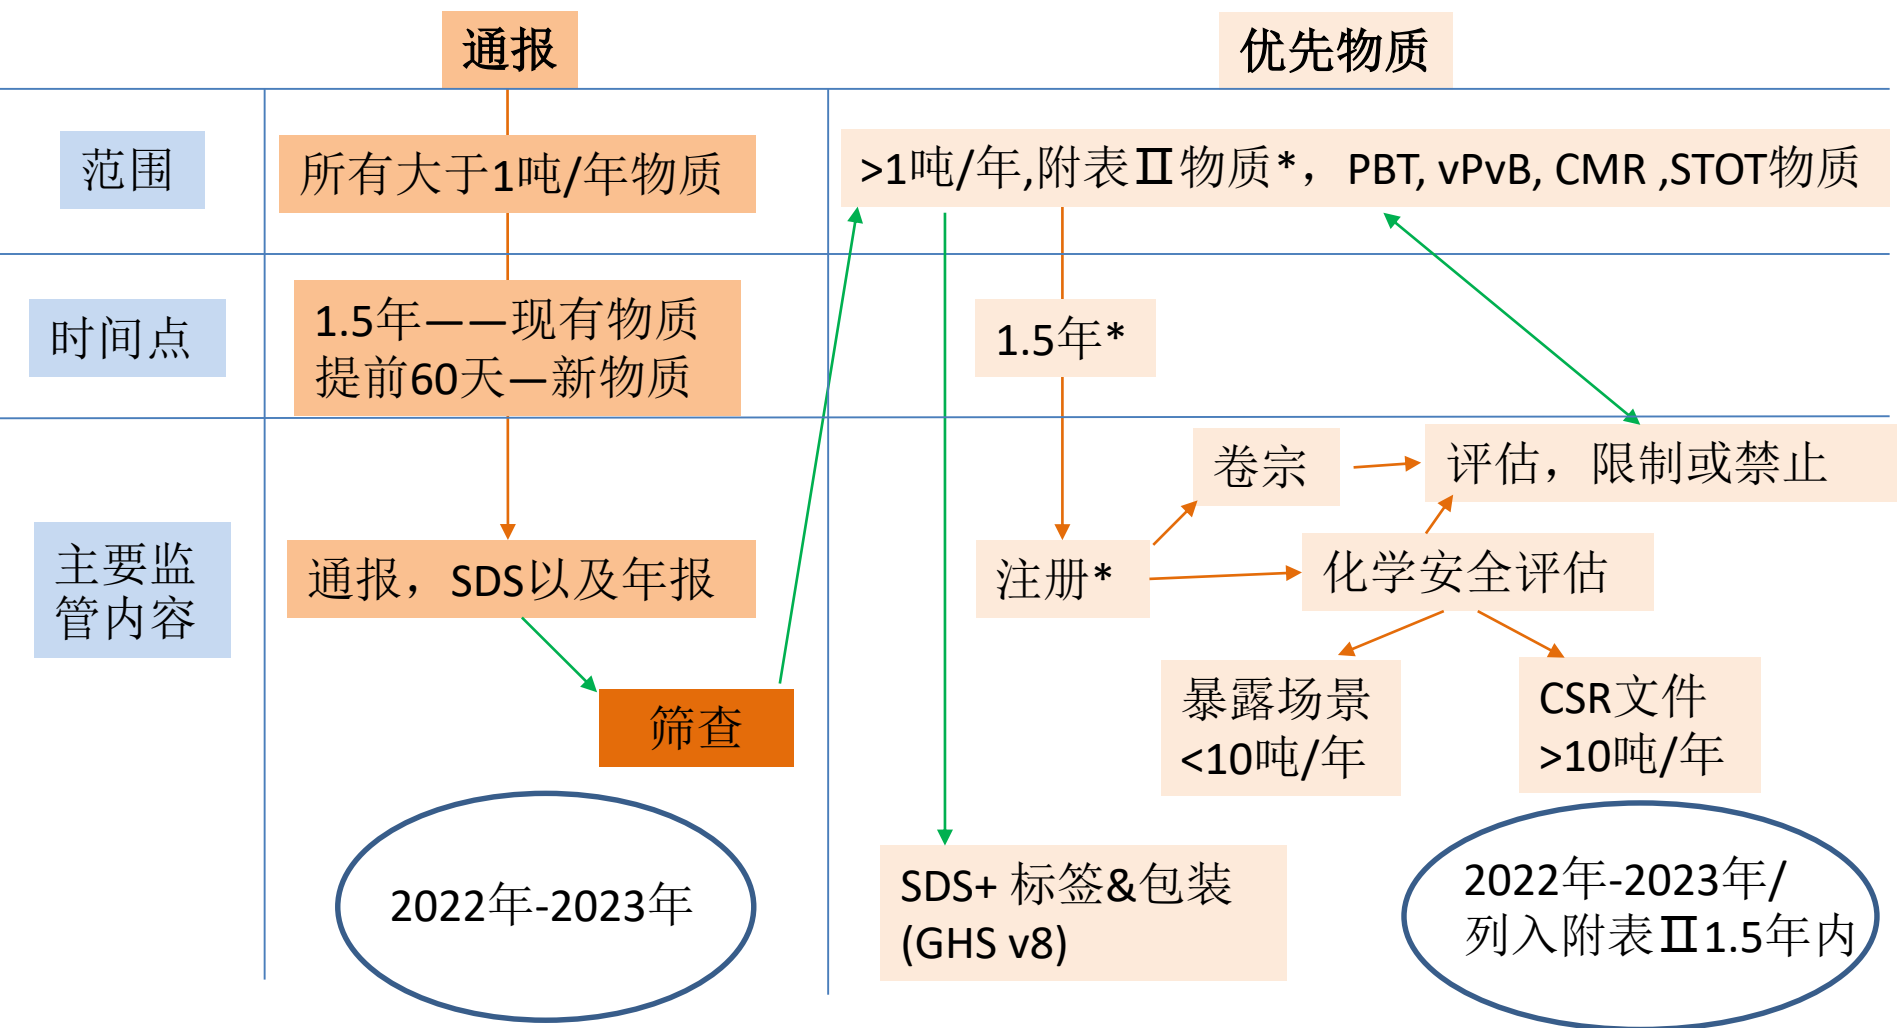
通报

优先物质

范围

所有大于1吨/年物质

>1吨/年,附表Ⅱ物质*， PBT, vPvB, CMR ,STOT物质

时间点

1.5年——现有物质
提前60天—新物质

1.5年*

主要监管内容

通报，SDS以及年报

筛查

卷宗

评估，限制或禁止

注册*

化学安全评估

暴露场景
<10吨/年

CSR文件
>10吨/年

2022年-2023年

SDS+ 标签&包装
(GHS v8)

2022年-2023年/
列入附表Ⅱ1.5年内